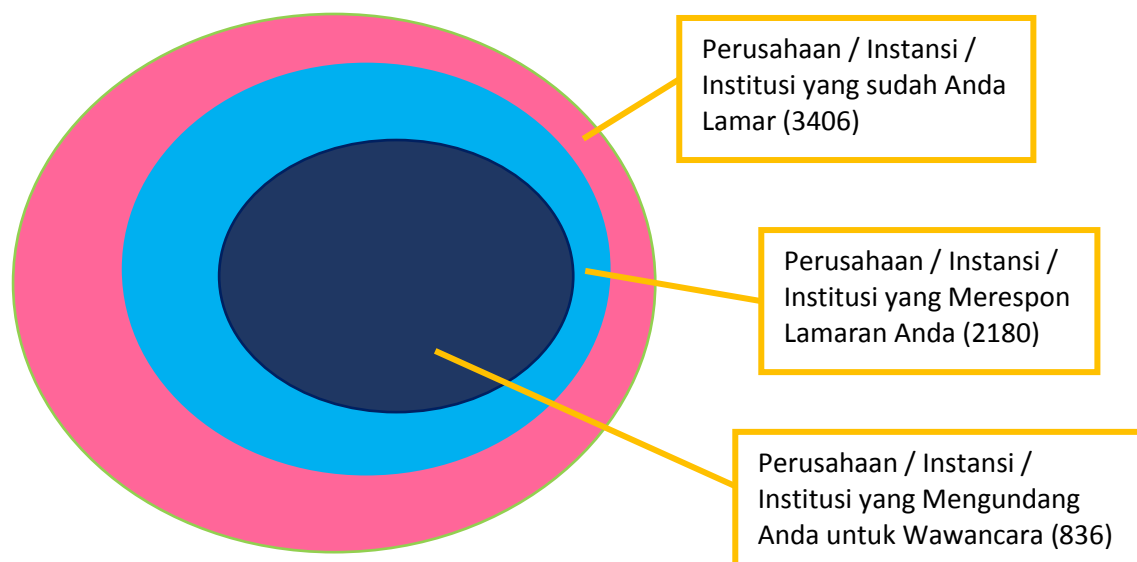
Perusahaan / Instansi / Institusi yang sudah Anda Lamar (3406)

Perusahaan / Instansi / Institusi yang Merespon Lamaran Anda (2180)

Perusahaan / Instansi / Institusi yang Mengundang Anda untuk Wawancara (836)